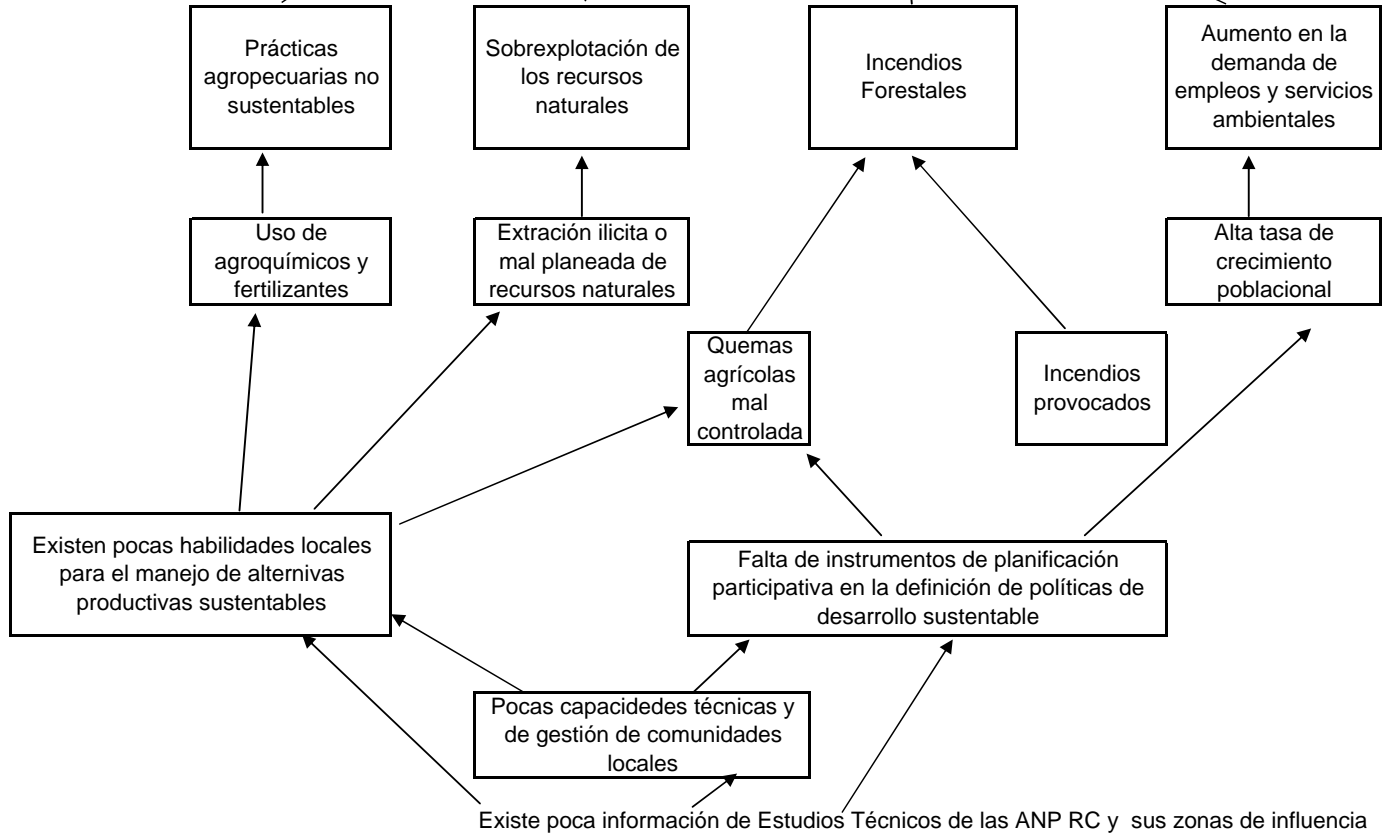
Prácticas agropecuarias no sustentables

Sobrexplotación de los recursos naturales

Incendios Forestales

Aumento en la demanda de empleos y servicios ambientales

Uso de agroquímicos y fertilizantes

Extración ilicita o mal planeada de recursos naturales

Alta tasa de crecimiento poblacional

Quemas agrícolas mal controlada

Incendios provocados

Existen pocas habilidades locales para el manejo de alternivas productivas sustentables

Falta de instrumentos de planificación participativa en la definición de políticas de desarrollo sustentable

Pocas capacidedes técnicas y de gestión de comunidades locales

Existe poca información de Estudios Técnicos de las ANP RC y sus zonas de influencia